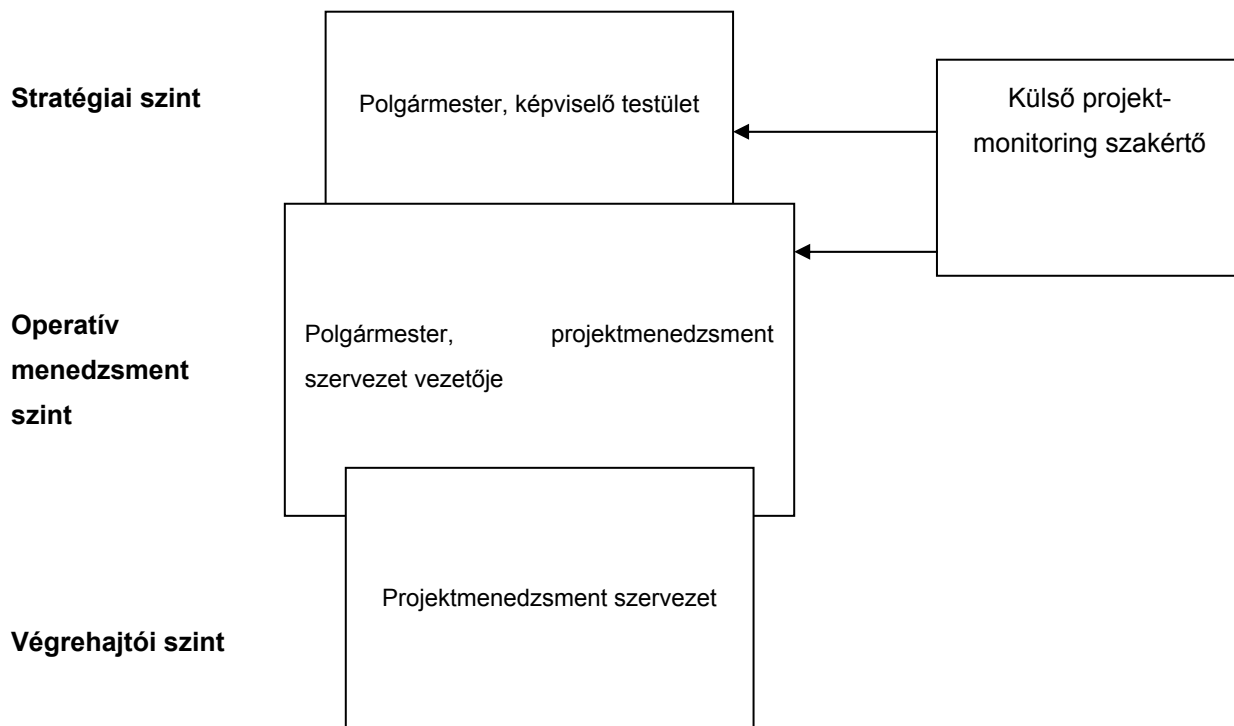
Stratégiai szint

Polgármester, képviselő testület

Külső projekt-monitoring szakértő

Operatív menedzsment szint

Polgármester, projektmenedzsment szervezet vezetője

Projektmenedzsment szervezet

Végrehajtói szint